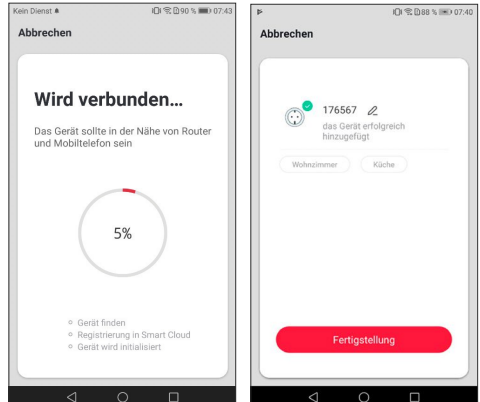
Kein Dienst

90 % 07:43

Abbrechen

Wird verbunden...

Das Gerät sollte in der Nähe von Router und Mobiltelefon sein

5%

Gerät finden
Registrierung in Smart Cloud
Gerät wird initialisiert

88 % 07:40

Abbrechen

176567

das Gerät erfolgreich hinzugefügt

Wohnzimmer

Küche

Fertigstellung